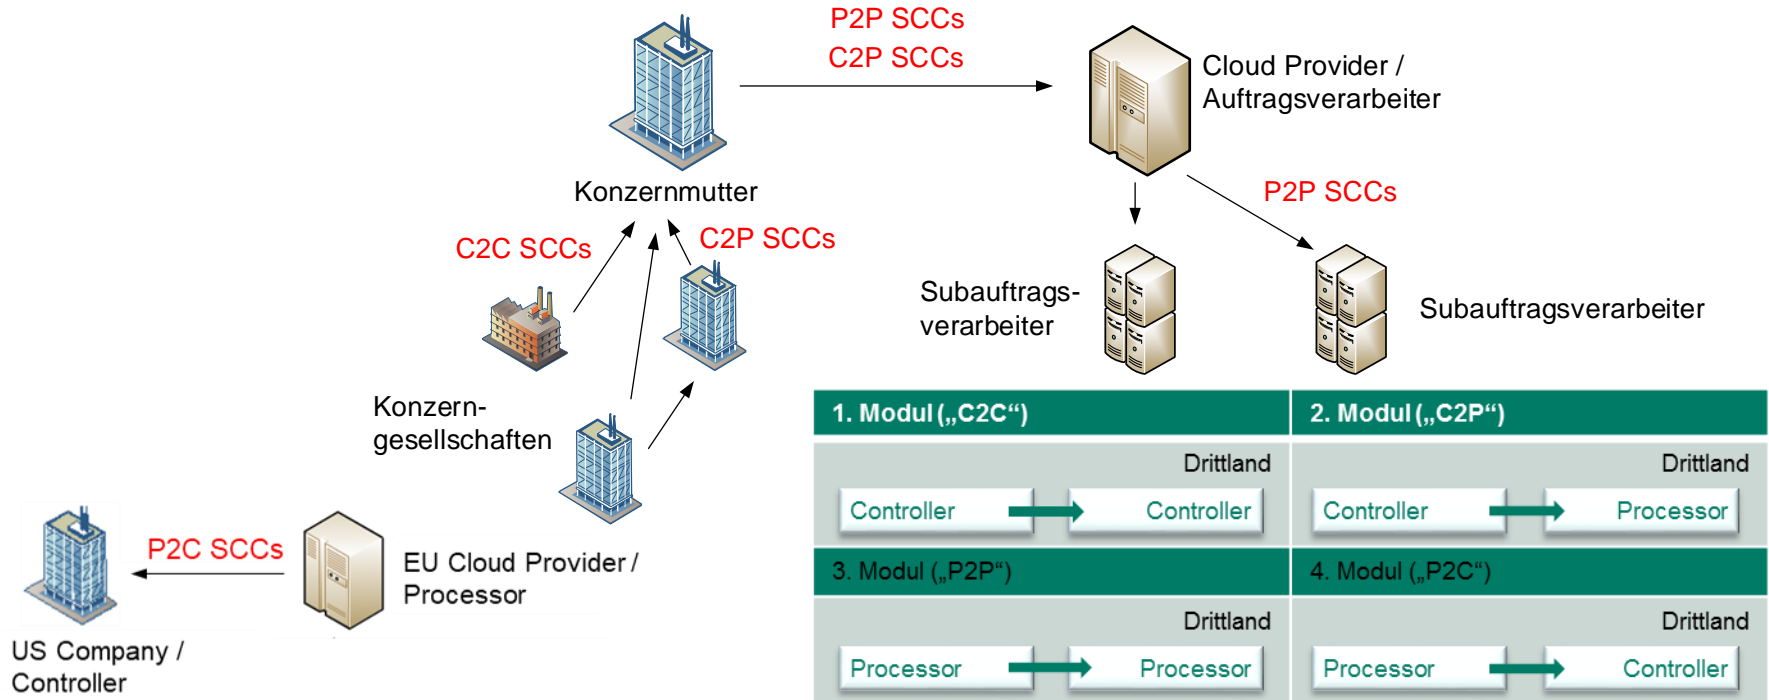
P2P SCCs
C2P SCCs

Cloud Provider / Auftragsverarbeiter

Konzernmutter

P2P SCCs

C2C SCCs

C2P SCCs

Subauftragsverarbeiter

Subauftragsverarbeiter

Konzerngesellschaften

| 1. Modul („C2C“) | 2. Modul („C2P“) |
|---|---|
| Drittland | Drittland |
| Controller → Controller | Controller → Processor |
| 3. Modul („P2P“) | 4. Modul („P2C“) |
| Drittland | Drittland |
| Processor → Processor | Processor → Controller |

P2C SCCs

EU Cloud Provider / Processor

US Company / Controller